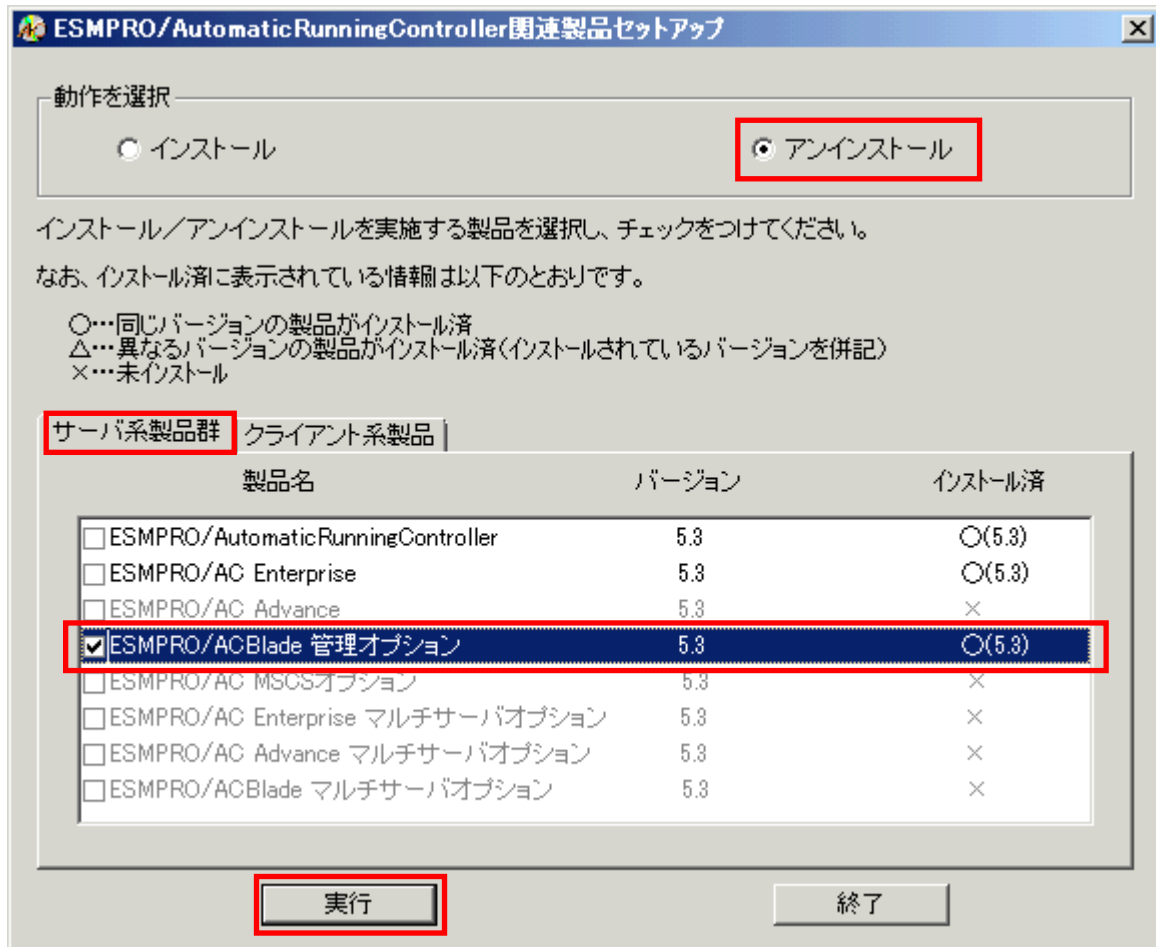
ESMPRO/AutomaticRunningController関連製品セットアップ

動作を選択

インストール

アンインストール

インストール／アンインストールを実施する製品を選択し、チェックをつけてください。

なお、インストール済に表示されている情報は以下のとおりです。

○…同じバージョンの製品がインストール済
△…異なるバージョンの製品がインストール済（インストールされているバージョンを併記）
×…未インストール

サーバ系製品群 | クライアント系製品

| 製品名 | バージョン | インストール済 |
|---|---|---|
| ESMPRO/AutomaticRunningController | 5.3 | ○(5.3) |
| ESMPRO/AC Enterprise | 5.3 | ○(5.3) |
| ESMPRO/AC Advance | 5.3 | × |
| ESMPRO/ACBlade 管理オプション | 5.3 | ○(5.3) |
| ESMPRO/AC MSCSオプション | 5.3 | × |
| ESMPRO/AC Enterprise マルチサーバオプション | 5.3 | × |
| ESMPRO/AC Advance マルチサーバオプション | 5.3 | × |
| ESMPRO/ACBlade マルチサーバオプション | 5.3 | × |

実行

終了